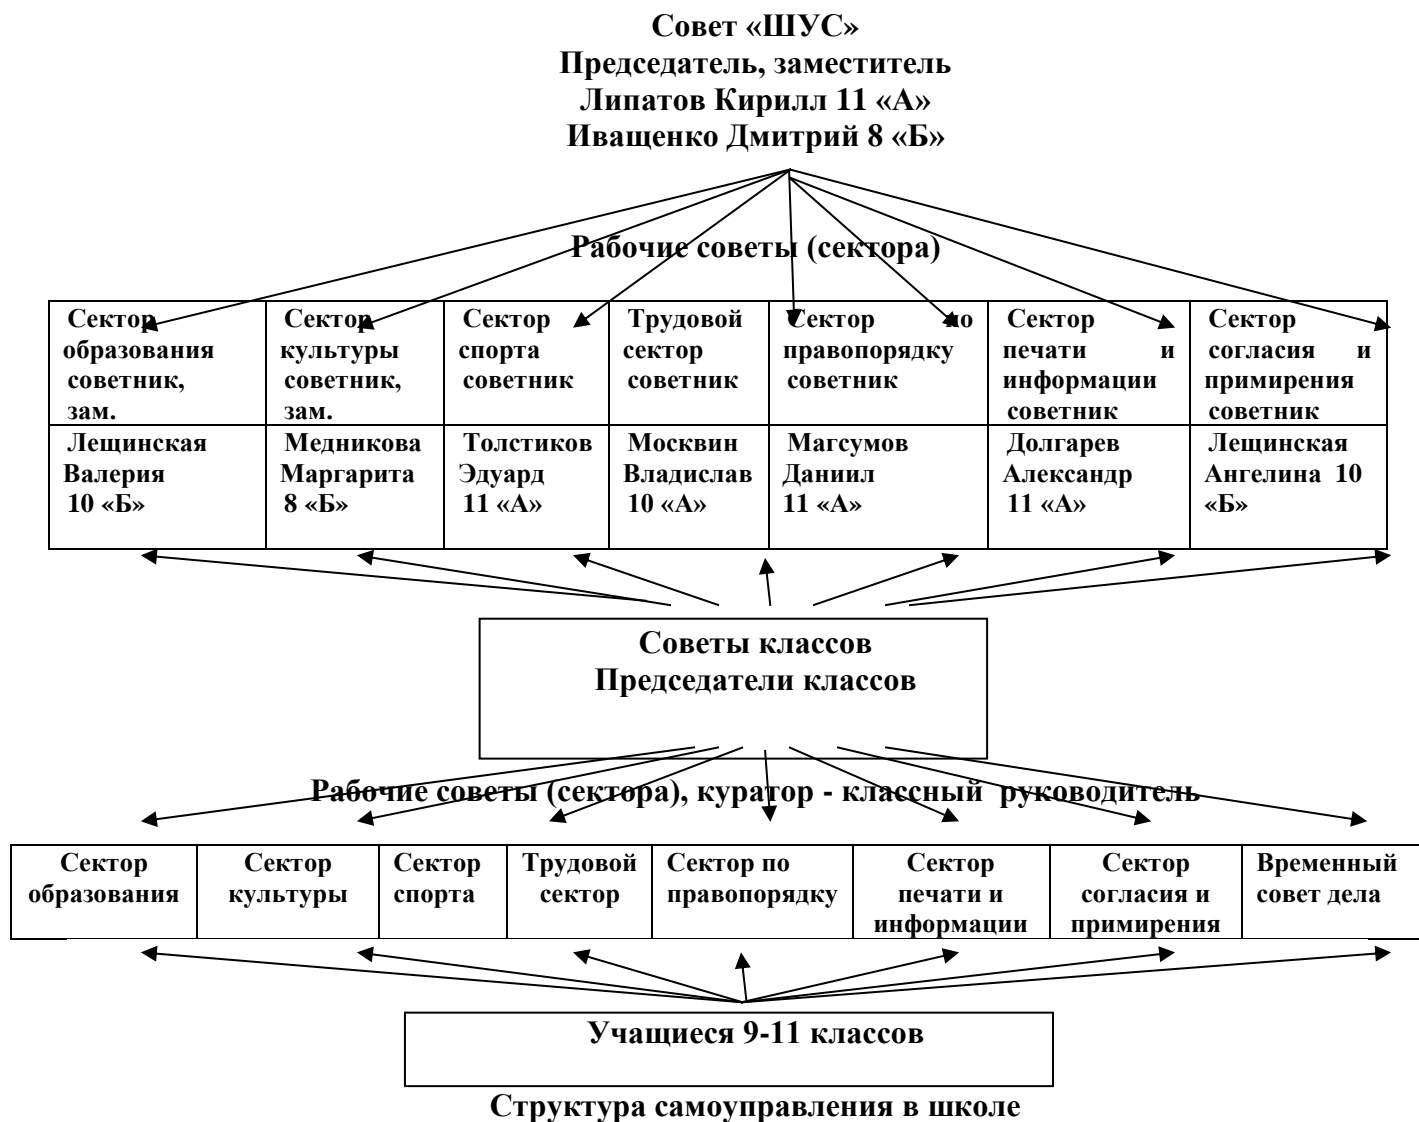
Совет «ШУС»
Председатель, заместитель
Липатов Кирилл 11 «А»
Иващенко Дмитрий 8 «Б»

Рабочие советы (сектора)

| Сектор образования советник, зам. | Сектор культуры советник, зам. | Сектор спорта советник | Трудовой сектор советник | Сектор по правопорядку советник | Сектор печати и информации советник | Сектор согласия и примирения советник |
|---|---|---|---|---|---|---|
| Лещинская Валерия 10 «Б» | Медникова Маргарита 8 «Б» | Толстиков Эдуард 11 «А» | Москвин Владислав 10 «А» | Магсумов Даниил 11 «А» | Долгарев Александр 11 «А» | Лещинская Ангелина 10 «Б» |

Советы классов
Председатели классов

Рабочие советы (сектора), куратор - классный руководитель

| Сектор образования | Сектор культуры | Сектор спорта | Трудовой сектор | Сектор по правопорядку | Сектор печати и информации | Сектор согласия и примирения | Временный совет дела |
|---|---|---|---|---|---|---|---|

Учащиеся 9-11 классов

Структура самоуправления в школе